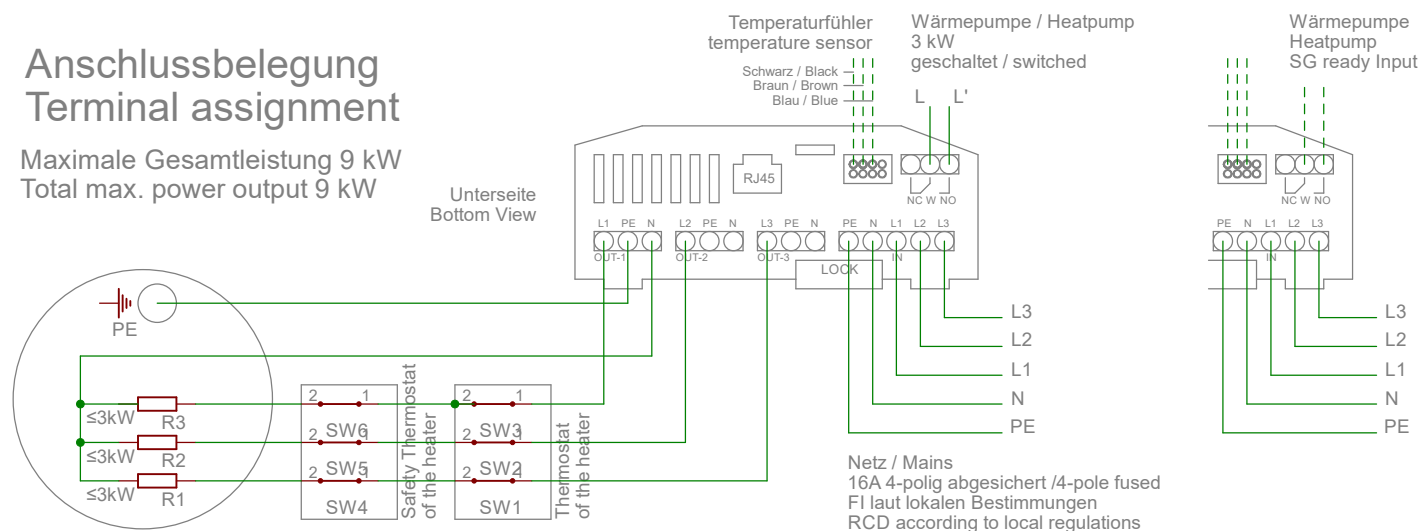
Anschlussbelegung
Terminal assignment

Maximale Gesamtleistung 9 kW
Total max. power output 9 kW

Unterseite
Bottom View

Temperaturfühler
temperature sensor

Schwarz / Black
Braun / Brown
Blau / Blue

Wärmepumpe / Heatpump
3 kW
geschaltet / switched

L L'

RJ45

NC W NO

L1 PE N L2 PE N L3 PE N PE N L1 L2 L3

OUT-1 OUT-2 OUT-3 IN

LOCK

PE

≤3kW R3
≤3kW R2
≤3kW R1

2 1
2 SW6 1
2 SW5 1
SW4

Safety Thermostat of the heater

2 1
2 SW3 1
2 SW2 1
SW1

Thermostat of the heater

L3
L2
L1
N
PE

Netz / Mains
16A 4-polig abgesichert /4-pole fused
FI laut lokalen Bestimmungen
RCD according to local regulations

Wärmepumpe
Heatpump
SG ready Input

NC W NO

PE N L1 L2 L3

IN

L3
L2
L1
N
PE